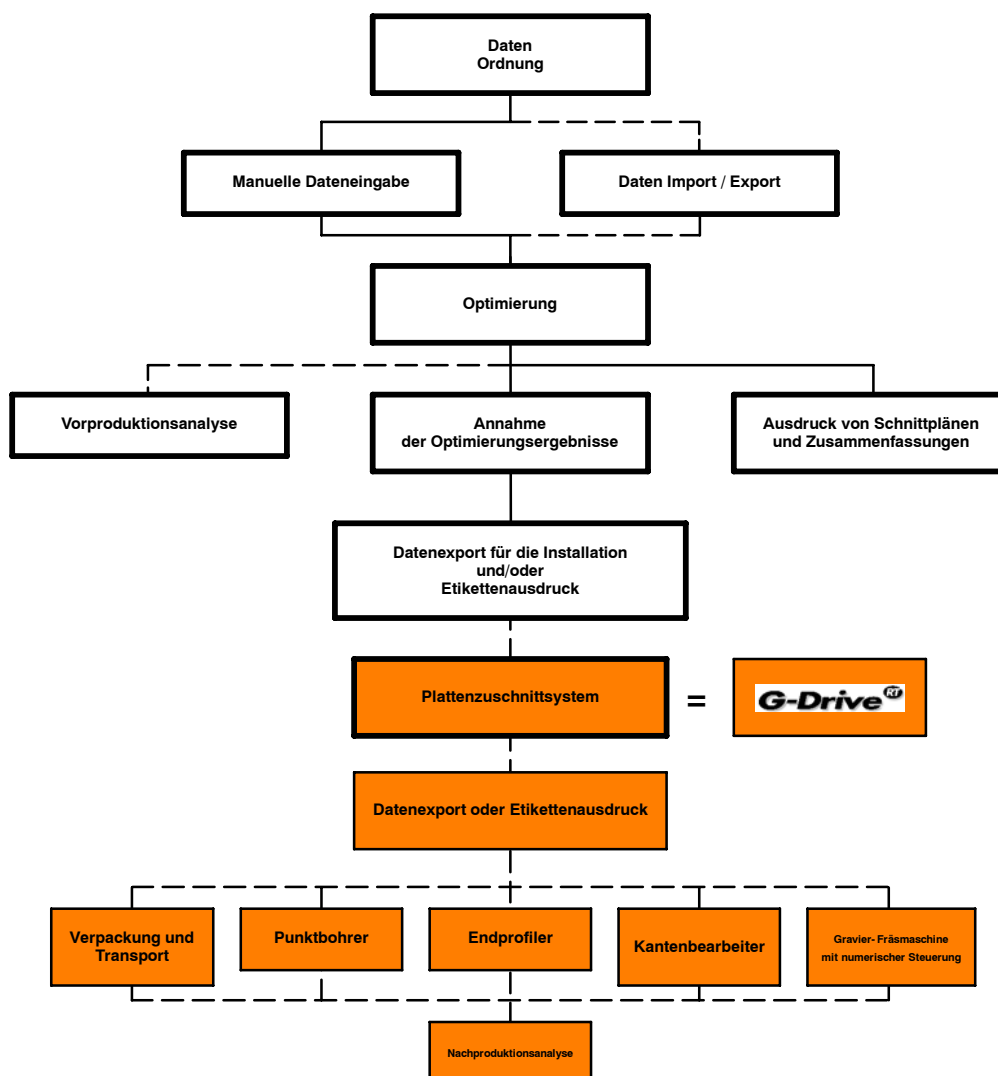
Daten
Ordnung

Manuelle Dateneingabe

Daten Import / Export

Optimierung

Vorproduktionsanalyse

Annahme
der Optimierungsergebnisse

Ausdruck von Schnittplänen
und Zusammenfassungen

Datenexport für die Installation
und/oder
Etikettenausdruck

Plattenzuschnittsystem

=

G-Drive RT

Datenexport oder Etikettenausdruck

Verpackung und Transport

Punktbohrer

Endprofiler

Kantenbearbeiter

Gravier- Fräsmaschine mit numerischer Steuerung

Nachproduktionsanalyse